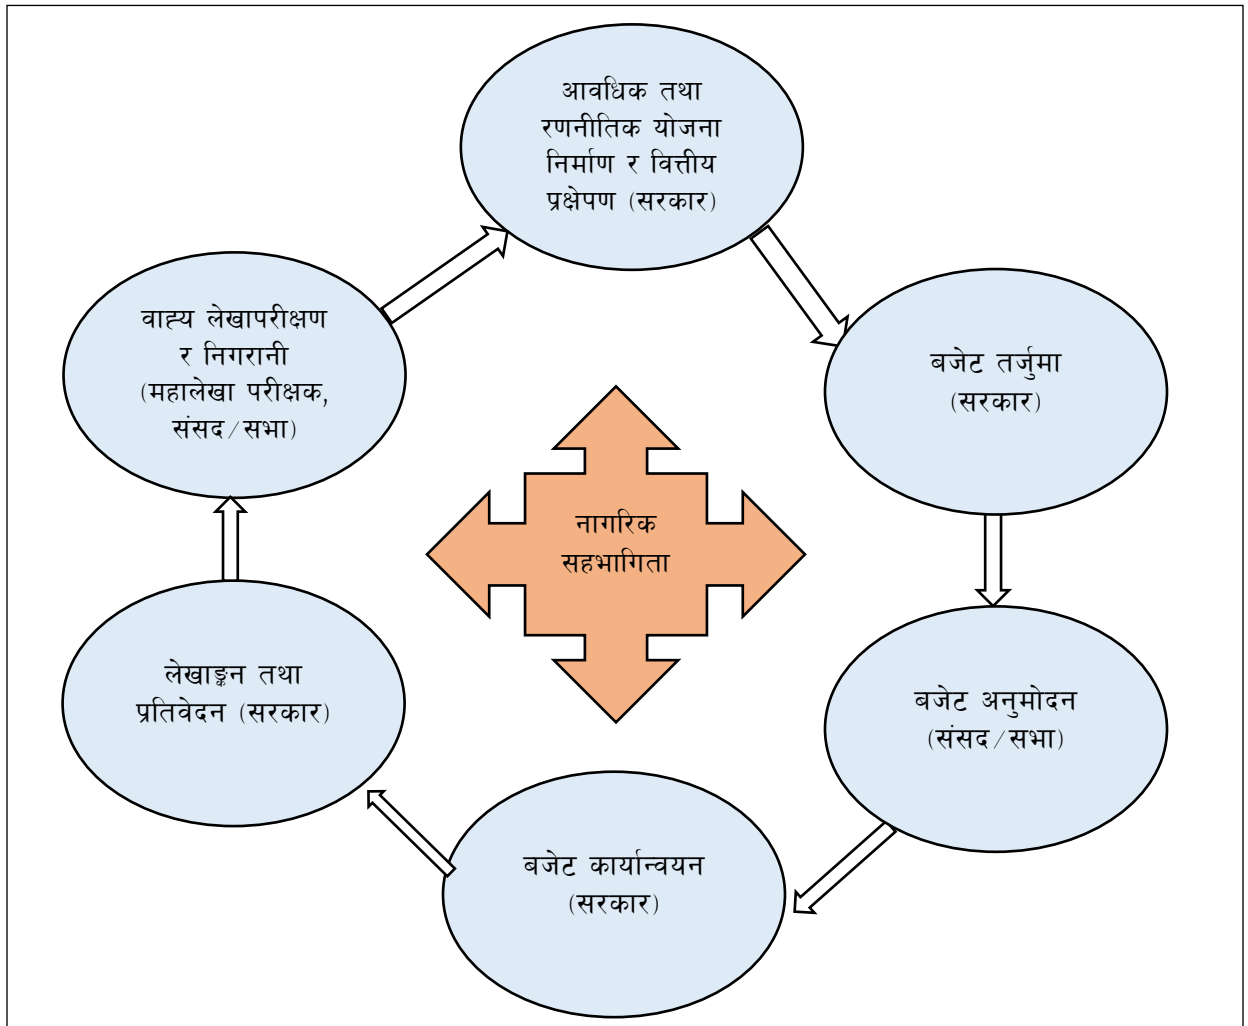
आवधिक तथा रणनीतिक योजना निर्माण र वित्तीय प्रक्षेपण (सरकार)

बजेट तर्जुमा (सरकार)

बजेट अनुमोदन (संसद/सभा)

बजेट कार्यान्वयन (सरकार)

लेखाङ्कन तथा प्रतिवेदन (सरकार)

वाह्य लेखापरीक्षण र निगरानी (महालेखा परीक्षक, संसद/सभा)

नागरिक सहभागिता